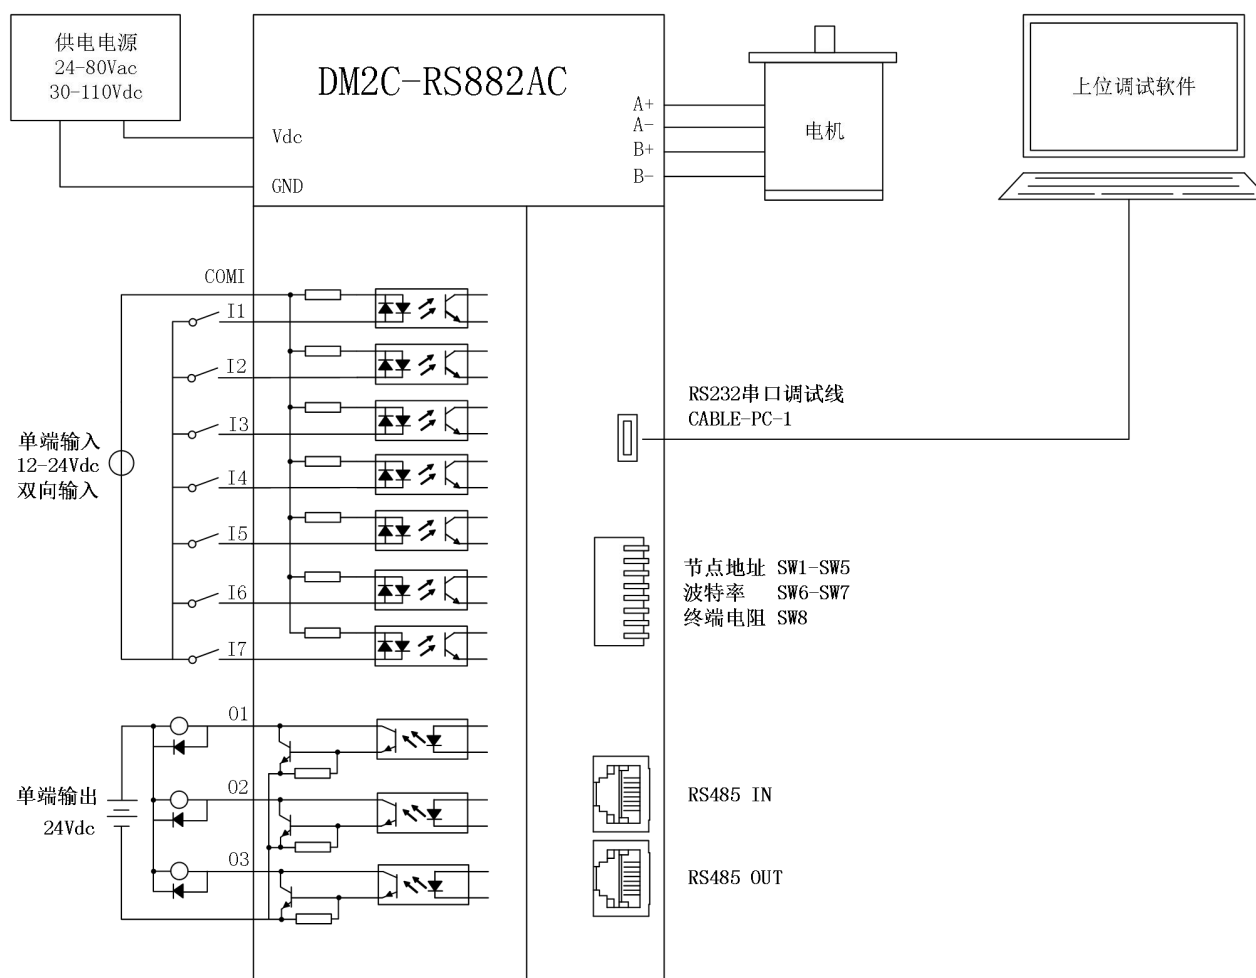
供电电源
24-80Vac
30-110Vdc

DM2C-RS882AC

Vdc
GND

A+
A-
B+
B-

电机

上位调试软件

COMI
I1
I2
I3
I4
I5
I6
I7

单端输入
12-24Vdc
双向输入

RS232串口调试线
CABLE-PC-1

节点地址 SW1-SW5
波特率 SW6-SW7
终端电阻 SW8

O1
O2
O3

单端输出
24Vdc

RS485 IN
RS485 OUT